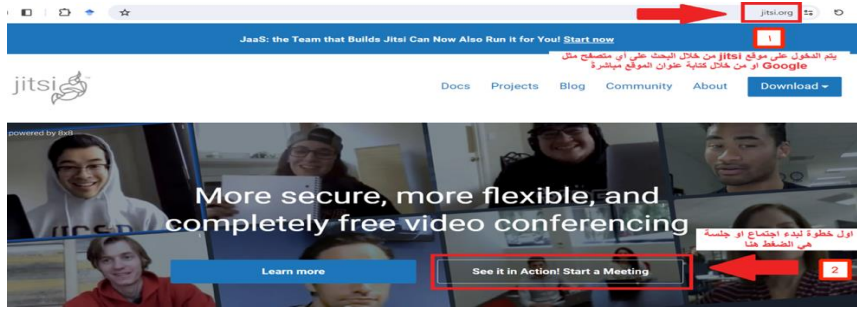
jitsi.org

JaaS: the Team that Builds Jitsi Can Now Also Run it for You! Start now

1

يتم الدخول على موقع jitsi من خلال البحث على أي متصفح مثل Google أو من خلال كتابة عنوان الموقع مباشرة

jitsi

Docs Projects Blog Community About Download

powered by 8x8

More secure, more flexible, and completely free video conferencing

اول خطوة لبدء اجتماع او جلسة هي الضغط هنا

Learn more

See it in Action! Start a Meeting

2